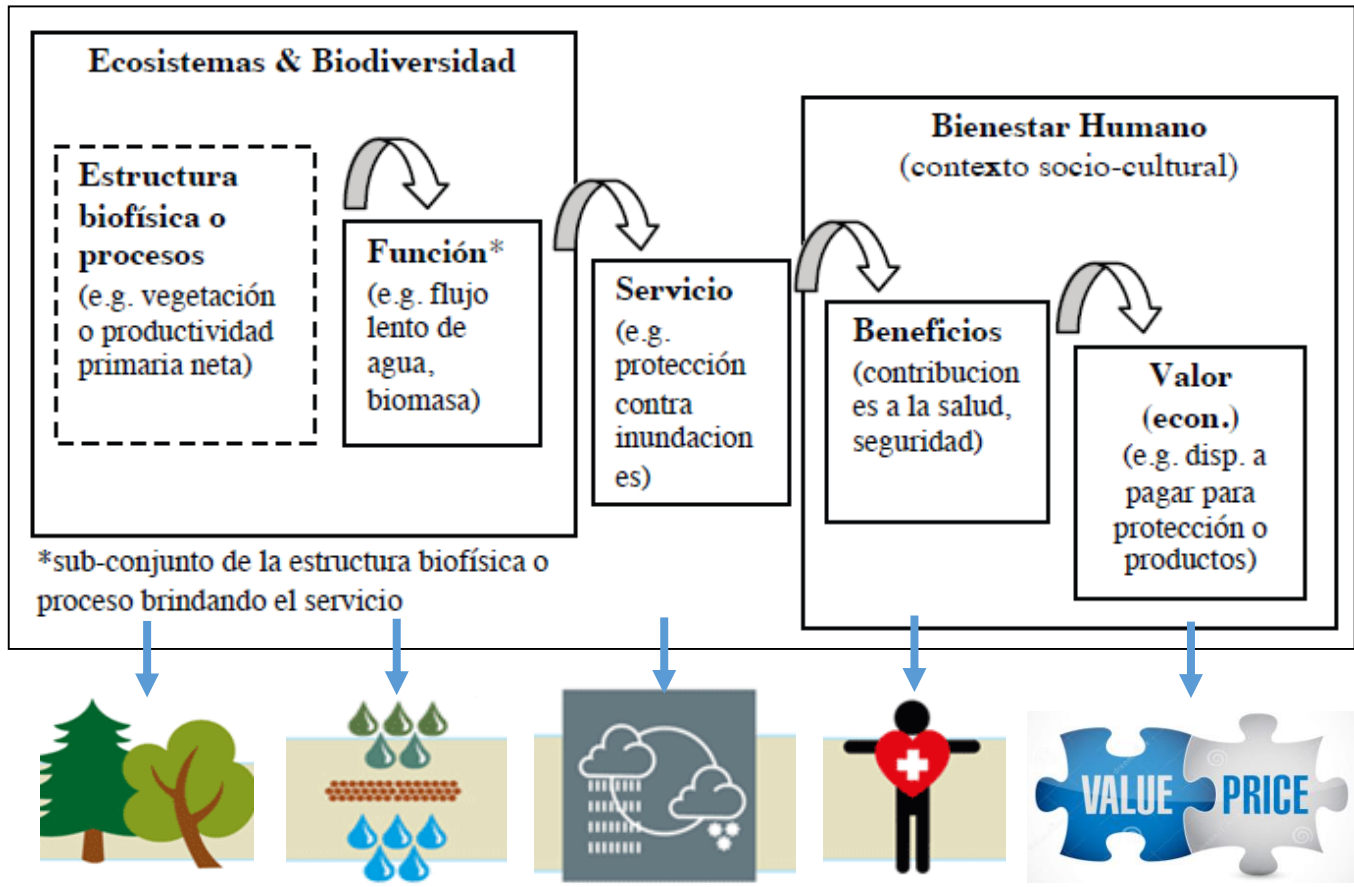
Ecosistemas & Biodiversidad

Estructura biofísica o procesos
(e.g. vegetación o productividad primaria neta)

Función*
(e.g. flujo lento de agua, biomasa)

Servicio
(e.g. protección contra inundacion es)

Bienestar Humano
(contexto socio-cultural)

Beneficios
(contribucion es a la salud, seguridad)

Valor
(econ.)
(e.g. disp. a pagar para protección o productos)

*sub-conjunto de la estructura biofísica o proceso brindando el servicio

VALUE PRICE